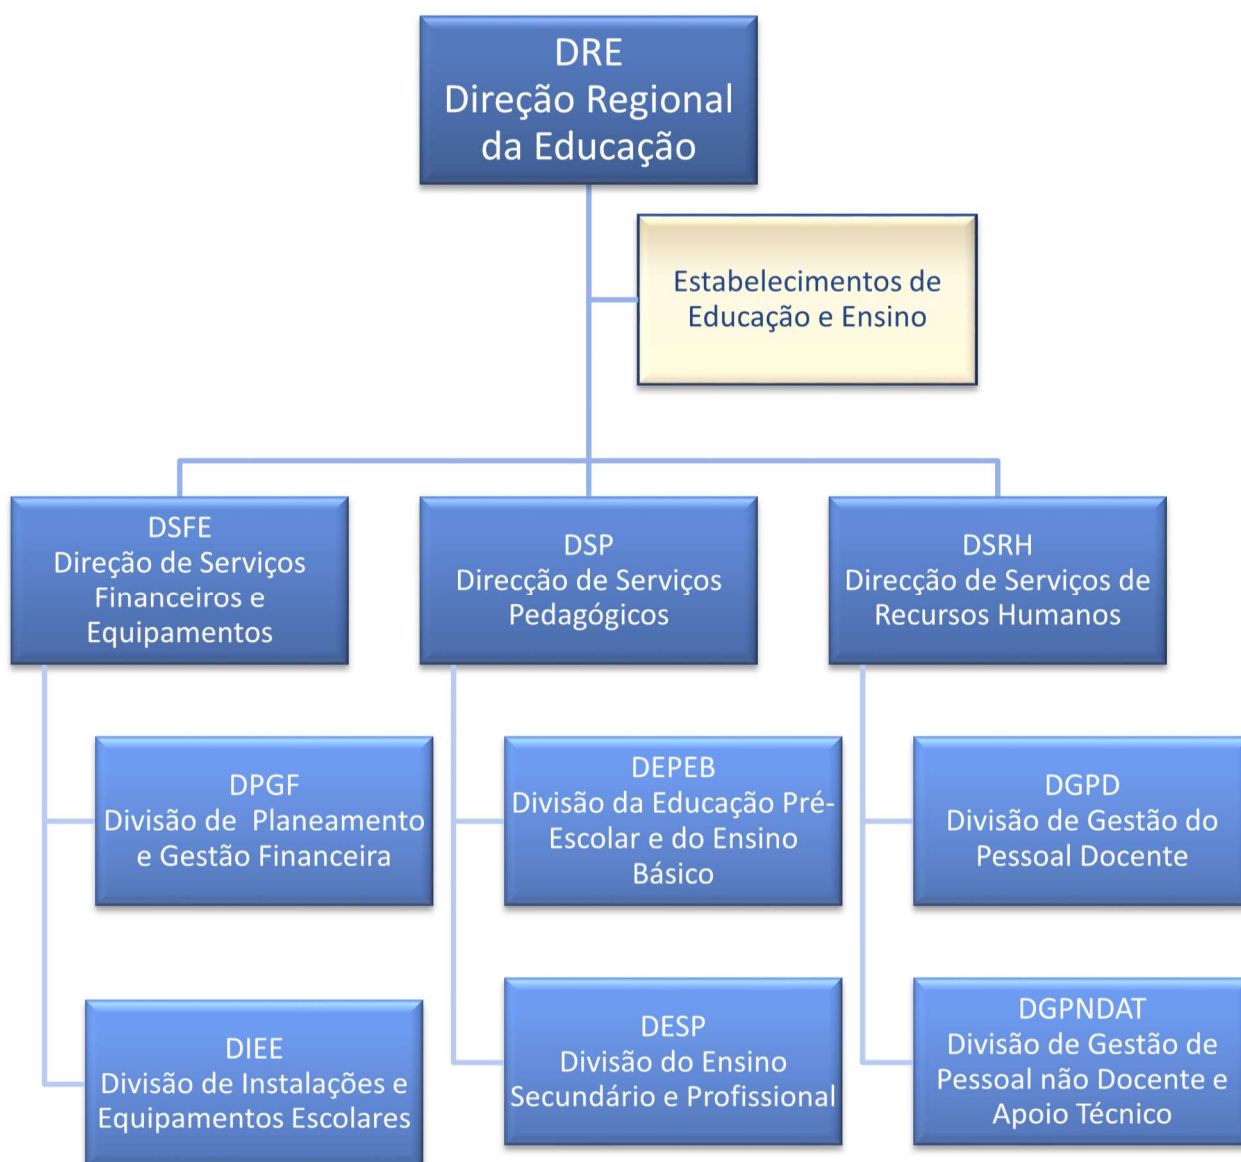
DRE
Direção Regional da Educação

Estabelecimentos de Educação e Ensino

DSFE
Direção de Serviços Financeiros e Equipamentos

DSP
Direcção de Serviços Pedagógicos

DSRH
Direcção de Serviços de Recursos Humanos

DPGF
Divisão de Planeamento e Gestão Financeira

DEPEB
Divisão da Educação Pré-Escolar e do Ensino Básico

DGPD
Divisão de Gestão do Pessoal Docente

DIEE
Divisão de Instalações e Equipamentos Escolares

DESP
Divisão do Ensino Secundário e Profissional

DGPNDAT
Divisão de Gestão de Pessoal não Docente e Apoio Técnico